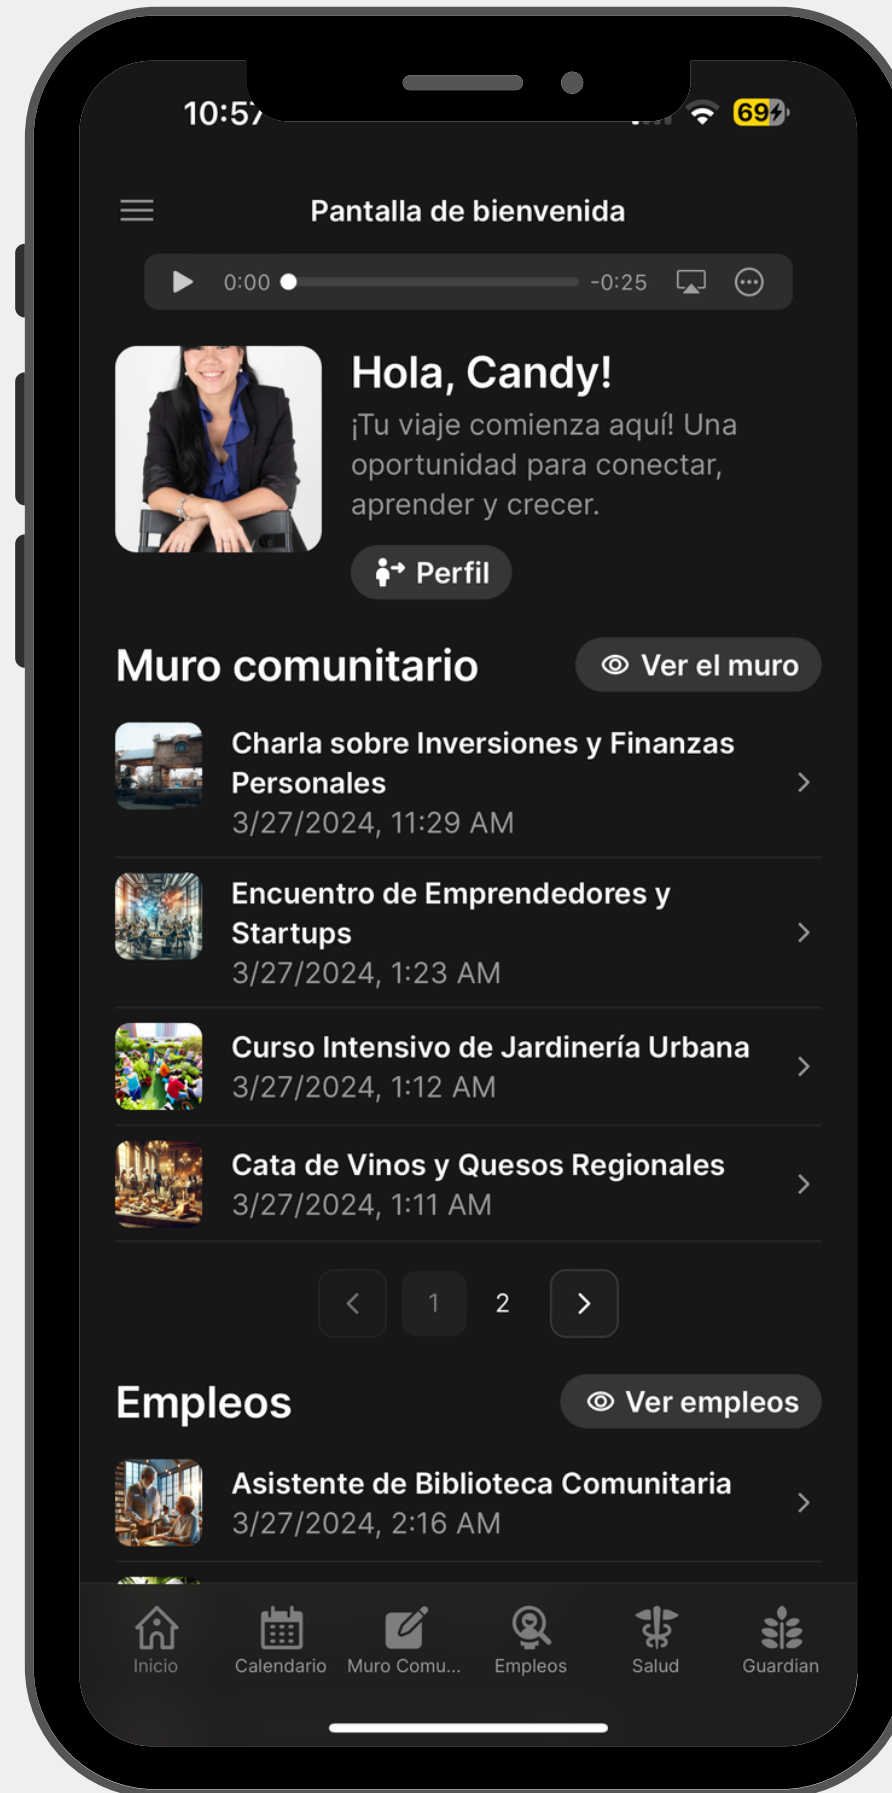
10:57

69

Pantalla de bienvenida

0:00 -0:25

Hola, Candy!

¡Tu viaje comienza aquí! Una oportunidad para conectar, aprender y crecer.

Perfil

Muro comunitario

Ver el muro

Charla sobre Inversiones y Finanzas Personales
3/27/2024, 11:29 AM

Encuentro de Emprendedores y Startups
3/27/2024, 1:23 AM

Curso Intensivo de Jardinería Urbana
3/27/2024, 1:12 AM

Cata de Vinos y Quesos Regionales
3/27/2024, 1:11 AM

1 2

Empleos

Ver empleos

Asistente de Biblioteca Comunitaria
3/27/2024, 2:16 AM

Inicio Calendario Muro Comu... Empleos Salud Guardian